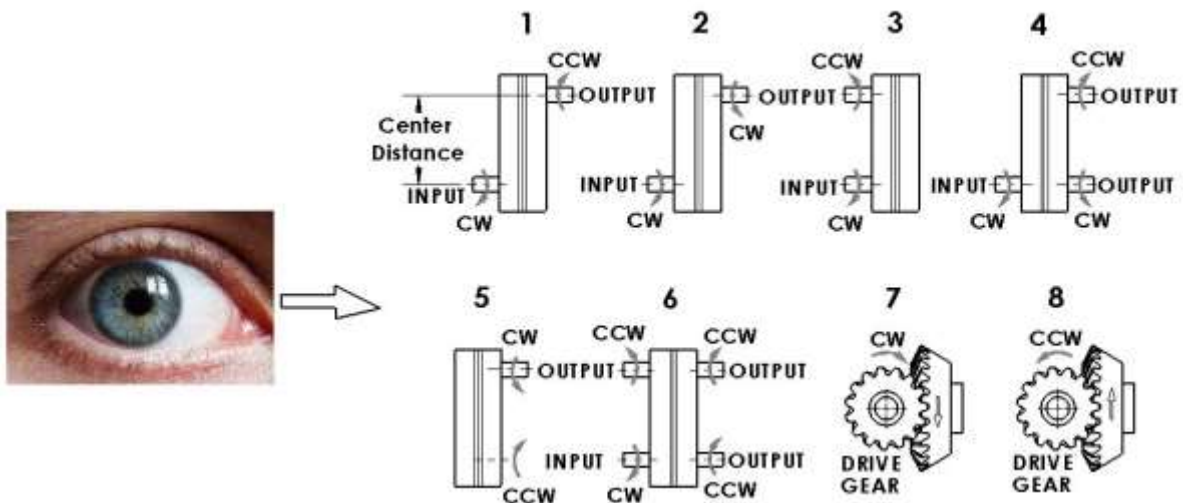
1
CCW
OUTPUT
Center Distance
INPUT
CW

2
OUTPUT
CW
INPUT
CW

3
CCW
OUTPUT
INPUT
CW

4
CCW
OUTPUT
INPUT
OUTPUT
CW
CW

5
CW
OUTPUT
CCW

6
CCW
CCW
OUTPUT
OUTPUT
INPUT
OUTPUT
CW
CCW

7
CW
DRIVE GEAR

8
CCW
DRIVE GEAR